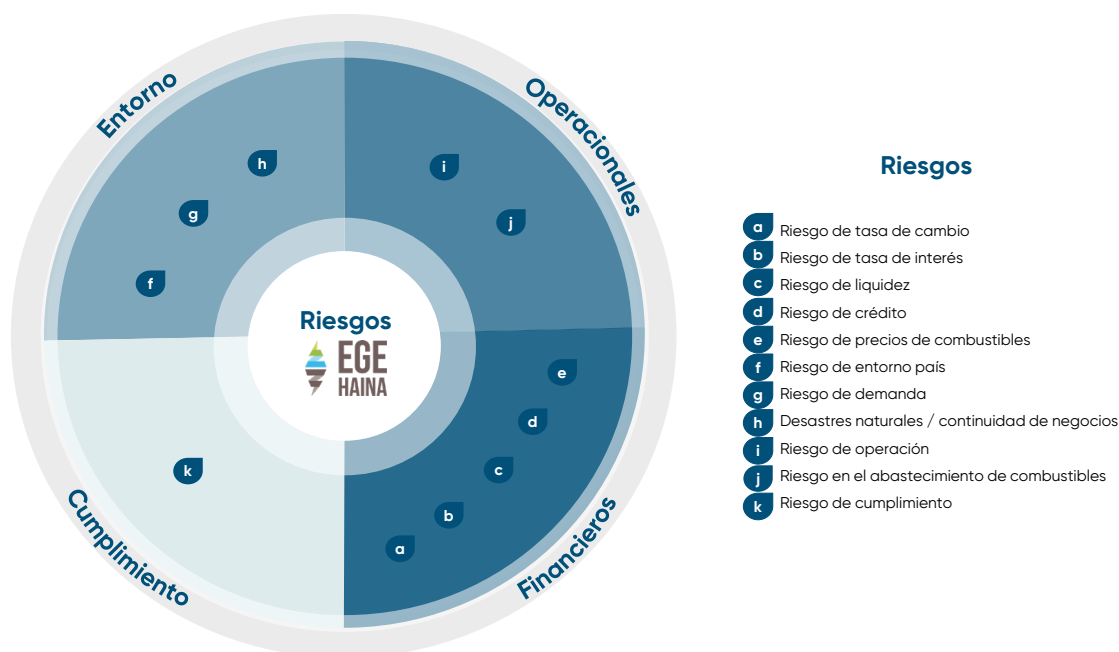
Entorno

Operacionales

h

i

g

j

f

Riesgos

EGE HAINA

e

d

k

c

b

a

Cumplimiento

Financieros

Riesgos

a Riesgo de tasa de cambio
b Riesgo de tasa de interés
c Riesgo de liquidez
d Riesgo de crédito
e Riesgo de precios de combustibles
f Riesgo de entorno país
g Riesgo de demanda
h Desastres naturales / continuidad de negocios
i Riesgo de operación
j Riesgo en el abastecimiento de combustibles
k Riesgo de cumplimiento